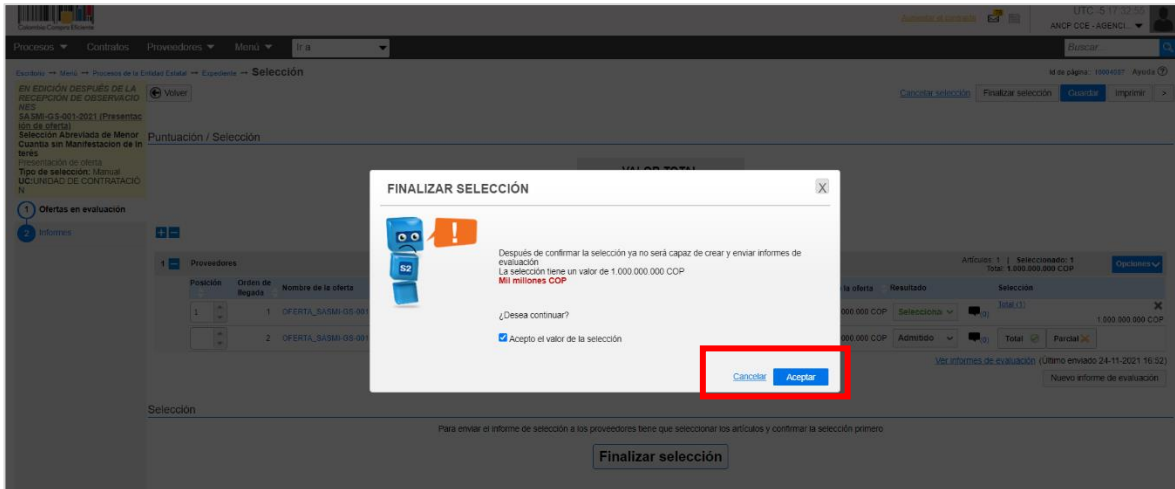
Colombia Compra Eficiente

UTC -5 17:32:55
ANCP CCE - AGENCI...

Procesos ▼ Contratos Proveedores ▼ Menú ▼ Ir a

Buscar

Escritorio → Menú → Procesos de la Entidad Estatal → Expediente → Selección

Id de página: 10004287 Ayuda

EN EDICIÓN DESPUÉS DE LA RECEPCIÓN DE OBSERVACIONES
SASMI-GS-001-2021 (Presentación de oferta)
Selección Abreviada de Menor Cuantía sin Manifestacion de interés
Presentación de oferta
Tipo de selección: Manual
UC:UNIDAD DE CONTRATACIÓN

1 Ofertas en evaluación
2 Informes

Volver

Cancelar selección Finalizar selección Guardar Imprimir >

Puntuación / Selección

VALOR TOTAL

1 Proveedores

| Posición | Orden de llegada | Nombre de la oferta | | la oferta | Resultado | | Selección |
|---|---|---|---|---|---|---|---|
| 1 | 1 | OFERTA_SASMI-GS-001 | | 000.000 COP | Seleccionar | (0) | Total (1) 1.000.000.000 COP |
| | 2 | OFERTA_SASMI-GS-001 | | 000.000 COP | Admitido | (0) | Total Parcial |

Artículos: 1 | Seleccionado: 1
Total: 1.000.000.000 COP

Opciones

Ver informes de evaluación (Último enviado 24-11-2021 16:52)
Nuevo informe de evaluación

FINALIZAR SELECCIÓN

X

Después de confirmar la selección ya no será capaz de crear y enviar informes de evaluación
La selección tiene un valor de 1.000.000.000 COP
Mil millones COP

¿Desea continuar?

Acepto el valor de la selección

Cancelar Aceptar

Selección

Para enviar el informe de selección a los proveedores tiene que seleccionar los artículos y confirmar la selección primero

Finalizar selección